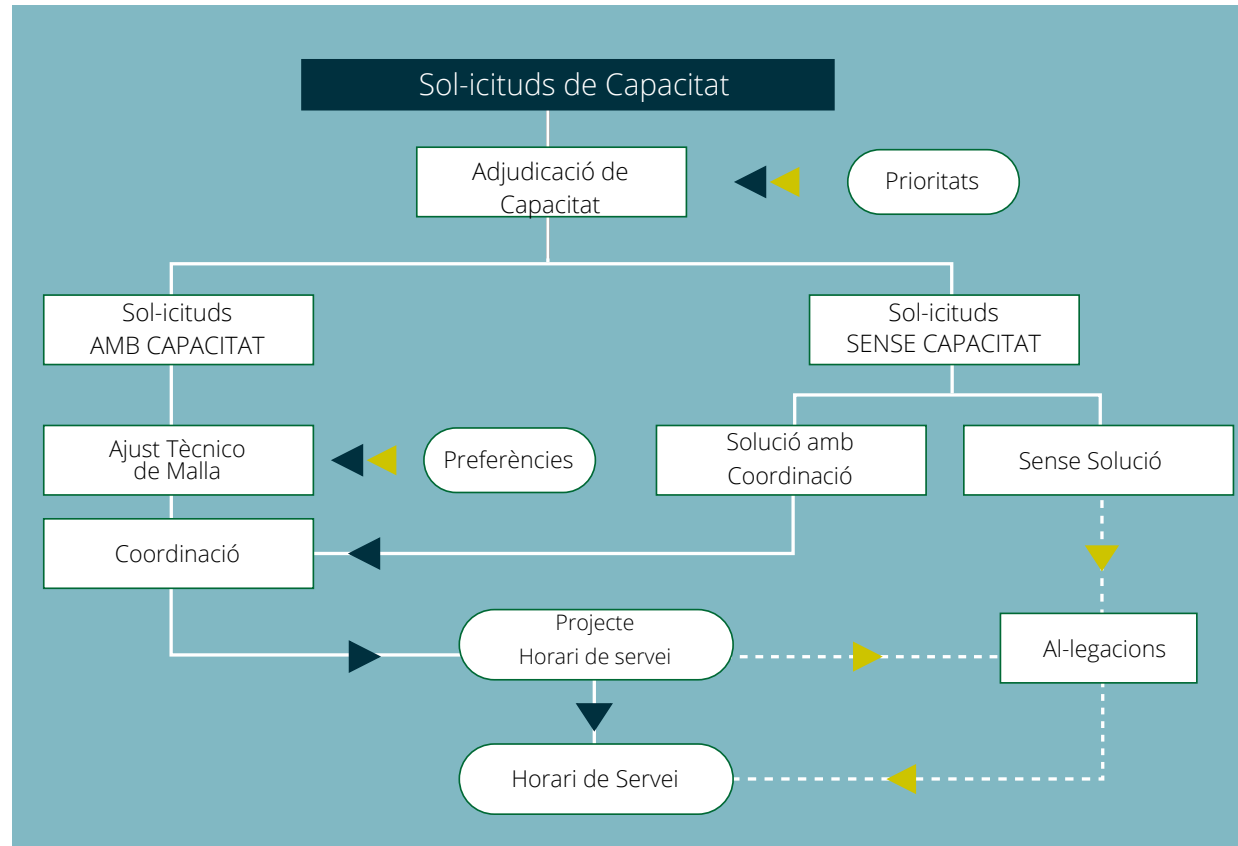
Sol-icituds de Capacitat

Adjudicació de Capacitat

Prioritats

Sol-icituds AMB CAPACITAT

Sol-icituds SENSE CAPACITAT

Ajust Tècnico de Malla

Preferències

Solució amb Coordinació

Sense Solució

Coordinació

Projecte Horari de servei

Al-legacions

Horari de Servei